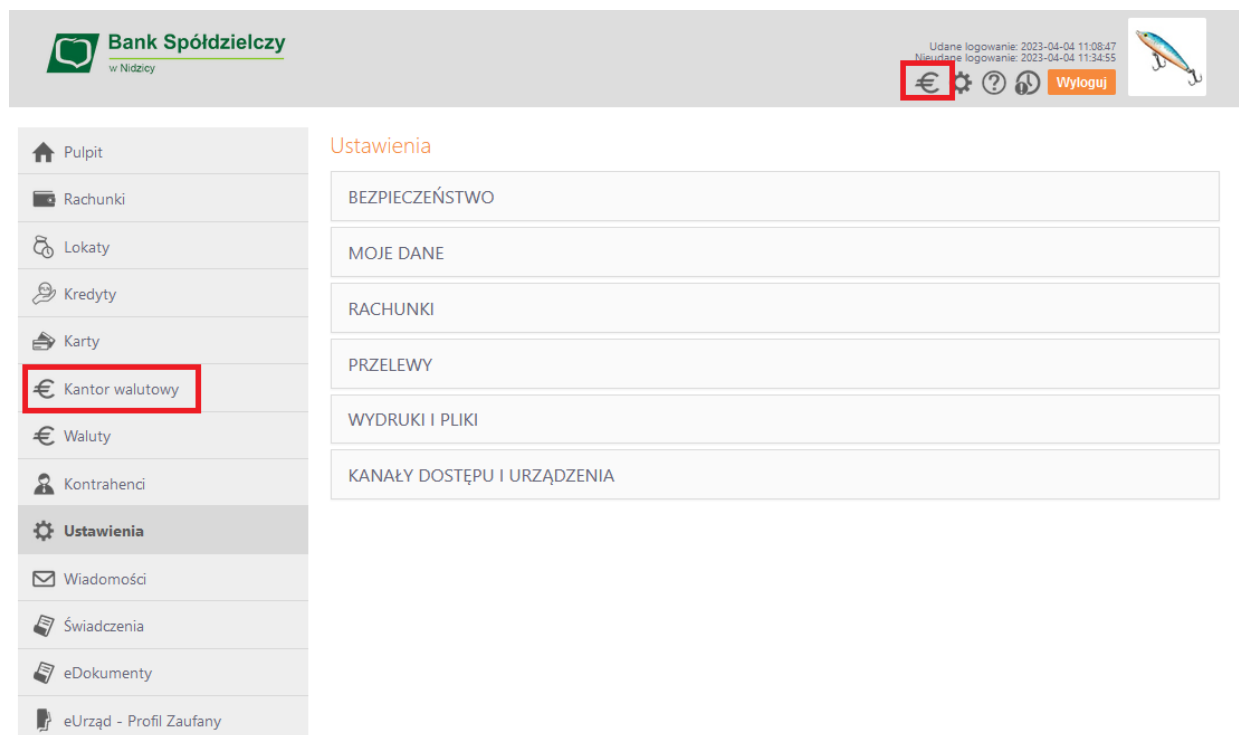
Bank Spółdzielczy
w Nidzicy

Udane logowanie: 2023-04-04 11:08:47
Nieudane logowanie: 2023-04-04 11:34:55

Wyloguj

Pulpit
Rachunki
Lokaty
Kredyty
Karty
Kantor walutowy
Waluty
Kontrahenci
Ustawienia
Wiadomości
Świadczenia
eDokumenty
eUrząd - Profil Zaufany

Ustawienia

BEZPIECZEŃSTWO
MOJE DANE
RACHUNKI
PRZELEWY
WYDRUKI I PLIKI
KANAŁY DOSTĘPU I URZĄDZENIA